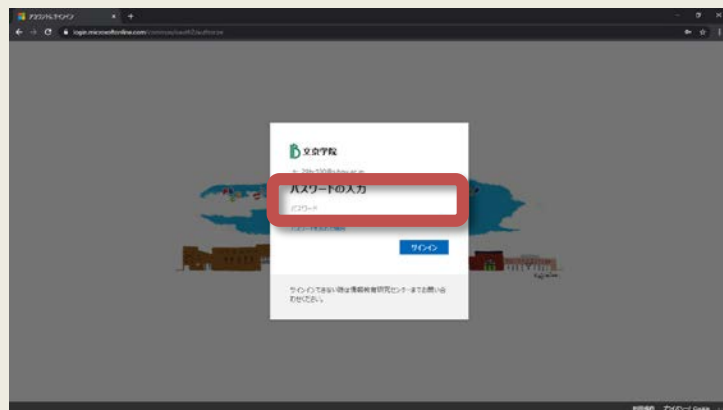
アカウントにサインイン
login.microsoftonline.com/common/oauth2/authorize

文京学院

← 20bc330@u.bunkyo.ac.jp

パスワードの入力

パスワード

パスワードを忘れた場合

サインイン

サインインできない時は情報教育研究センターまでお問い合わせください。

利用規約　プライバシーと Cookie